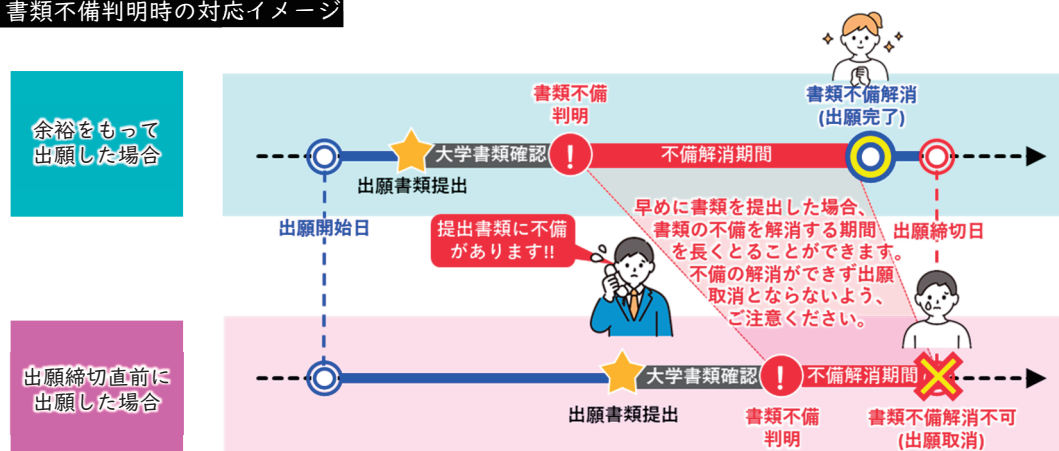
書類不備判明時の対応イメージ

余裕をもって出願した場合

書類不備判明

書類不備解消
(出願完了)

大学書類確認

不備解消期間

出願書類提出

出願開始日

早めに書類を提出した場合、書類の不備を解消する期間を長くとることができます。
不備の解消ができず出願取消とならないよう、ご注意ください。

出願締切日

提出書類に不備があります!!

出願締切直前に出願した場合

大学書類確認

不備解消期間

出願書類提出

書類不備判明

書類不備解消不可
(出願取消)